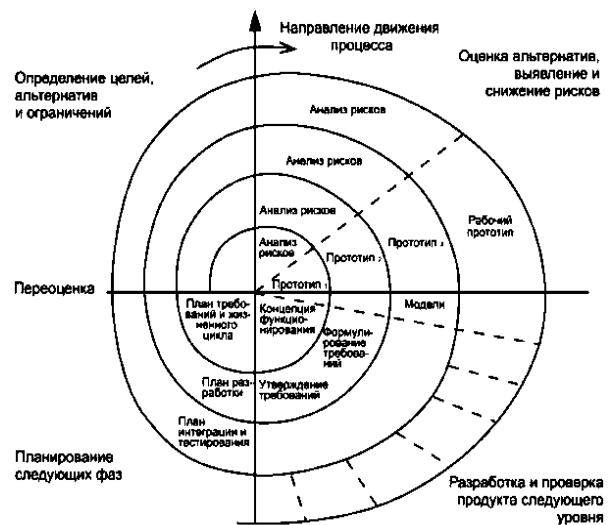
Направление движения процесса

Определение целей, альтернатив и ограничений

Оценка альтернатив, выявление и снижение рисков

Анализ рисков

Анализ рисков

Анализ рисков

Анализ рисков

Прототип $_3$

Прототип $_2$

Прототип $_1$

Рабочий прототип

Переоценка

Модели

План требований и жизненного цикла

Концепция функционирования

Формулирование требований

План разработки

Утверждение требований

План интеграции и тестирования

Планирование следующих фаз

Разработка и проверка продукта следующего уровня